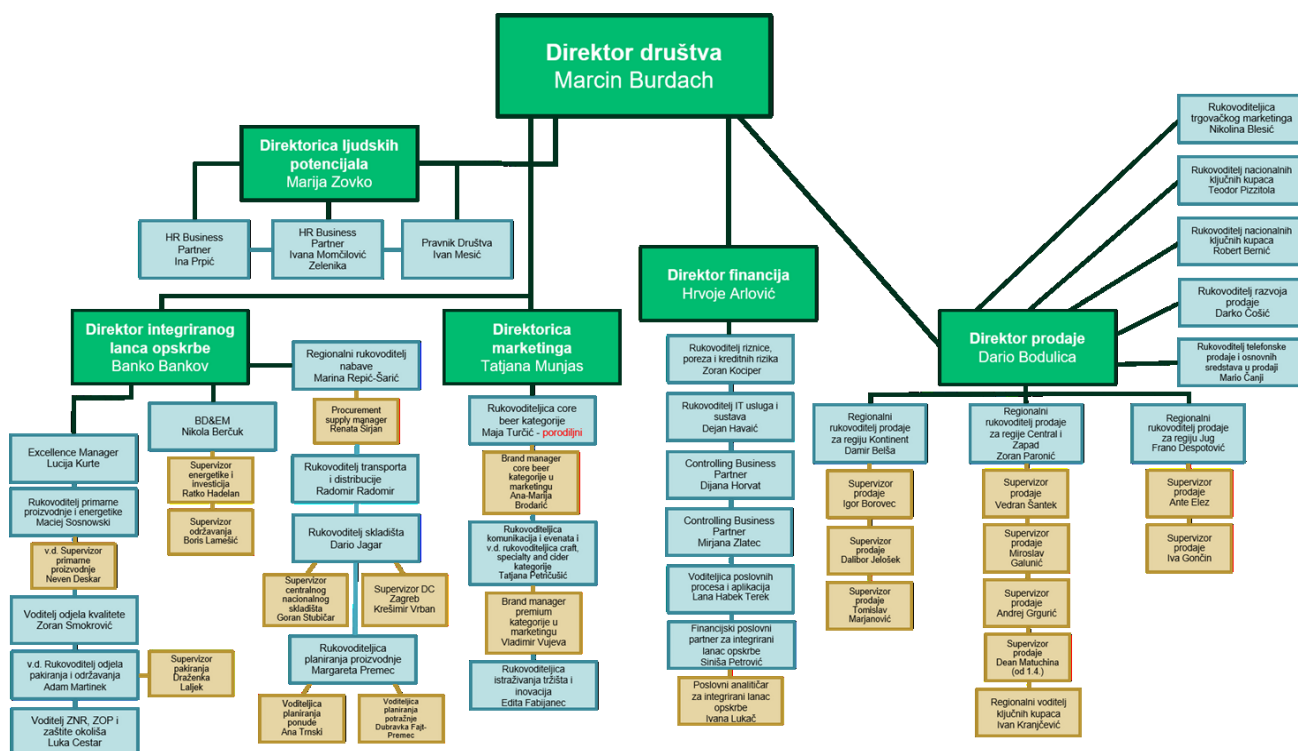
Direktor društva
Marcin Burdach

Direktorica ljudskih potencijala
Marija Zovko

HR Business Partner
Ina Prpić

HR Business Partner
Ivana Momčilović Zelenika

Pravnik Društva
Ivan Mesić

Direktor integriranog lanca opskrbe
Banko Bankov

Excellence Manager
Lucija Kurte

Rukovoditelj primarne proizvodnje i energetike
Maciej Sosnowski

v.d. Supervizor primarne proizvodnje
Neven Deskar

Voditelj odjela kvalitete
Zoran Smoković

v.d. Rukovoditelj odjela pakiranja i održavanja
Adam Martinek

Supervizor pakiranja
Draženka Laljek

Voditelj ZNR, ZOP i zaštite okoliša
Luka Cestar

BD&EM
Nikola Berčuk

Supervizor energetike i investicija
Ratko Hadelan

Supervizor održavanja
Boris Lamešić

Regionalni rukovoditelj nabave
Marina Repić-Šarić

Procurement supply manager
Renata Širjan

Rukovoditelj transporta i distribucije
Radomir Radomir

Rukovoditelj skladišta
Dario Jagar

Supervizor centralnog nacionalnog skladišta
Goran Stubičar

Supervizor DC Zagreb
Krešimir Vrban

Rukovoditeljica planiranja proizvodnje
Margareta Premec

Voditeljica planiranja ponude
Ana Trnski

Voditeljica planiranja potražnje
Dubravka Fajt-Premec

Direktorica marketinga
Tatjana Munjas

Rukovoditeljica core beer kategorije
Maja Turčić - porodiljni

Brand manager core beer kategorije u marketingu
Ana-Marija Brodarić

Rukovoditeljica komunikacija i evenata i v.d. rukovoditeljica craft, specialty and cider kategorije
Tatjana Petričušić

Brand manager premium kategorije u marketingu
Vladimir Vujeva

Rukovoditeljica istraživanja tržišta i inovacija
Edita Fabijanec

Direktor financija
Hrvoje Arlović

Rukovoditelj riznice, poreza i kreditnih rizika
Zoran Kociper

Rukovoditelj IT usluga i sustava
Dejan Havaić

Controlling Business Partner
Dijana Horvat

Controlling Business Partner
Mirjana Zlatec

Voditeljica poslovnih procesa i aplikacija
Lana Habek Terek

Financijski poslovni partner za integrirani lanac opskrbe
Siniša Petrović

Poslovni analitičar za integrirani lanac opskrbe
Ivana Lukač

Direktor prodaje
Dario Bodulica

Rukovoditeljica trgovačkog marketinga
Nikolina Blesić

Rukovoditelj nacionalnih ključnih kupaca
Teodor Pizzitola

Rukovoditelj nacionalnih ključnih kupaca
Robert Bernić

Rukovoditelj razvoja prodaje
Darko Cošić

Rukovoditelj telefonske prodaje i osnovnih sredstava u prodaji
Mario Čanji

Regionalni rukovoditelj prodaje za regiju Kontinent
Damir Belša

Supervizor prodaje
Igor Borovec

Supervizor prodaje
Dalibor Jelošek

Supervizor prodaje
Tomislav Marjanović

Regionalni rukovoditelj prodaje za regije Central i Zapad
Zoran Paronić

Supervizor prodaje
Vedran Šantek

Supervizor prodaje
Miroslav Galunić

Supervizor prodaje
Andrej Grgurić

Supervizor prodaje
Dean Matuchina (od 1.4.)

Regionalni voditelj ključnih kupaca
Ivan Kranjčević

Regionalni rukovoditelj prodaje za regiju Jug
Frano Despotović

Supervizor prodaje
Ante Elez

Supervizor prodaje
Iva Gončin